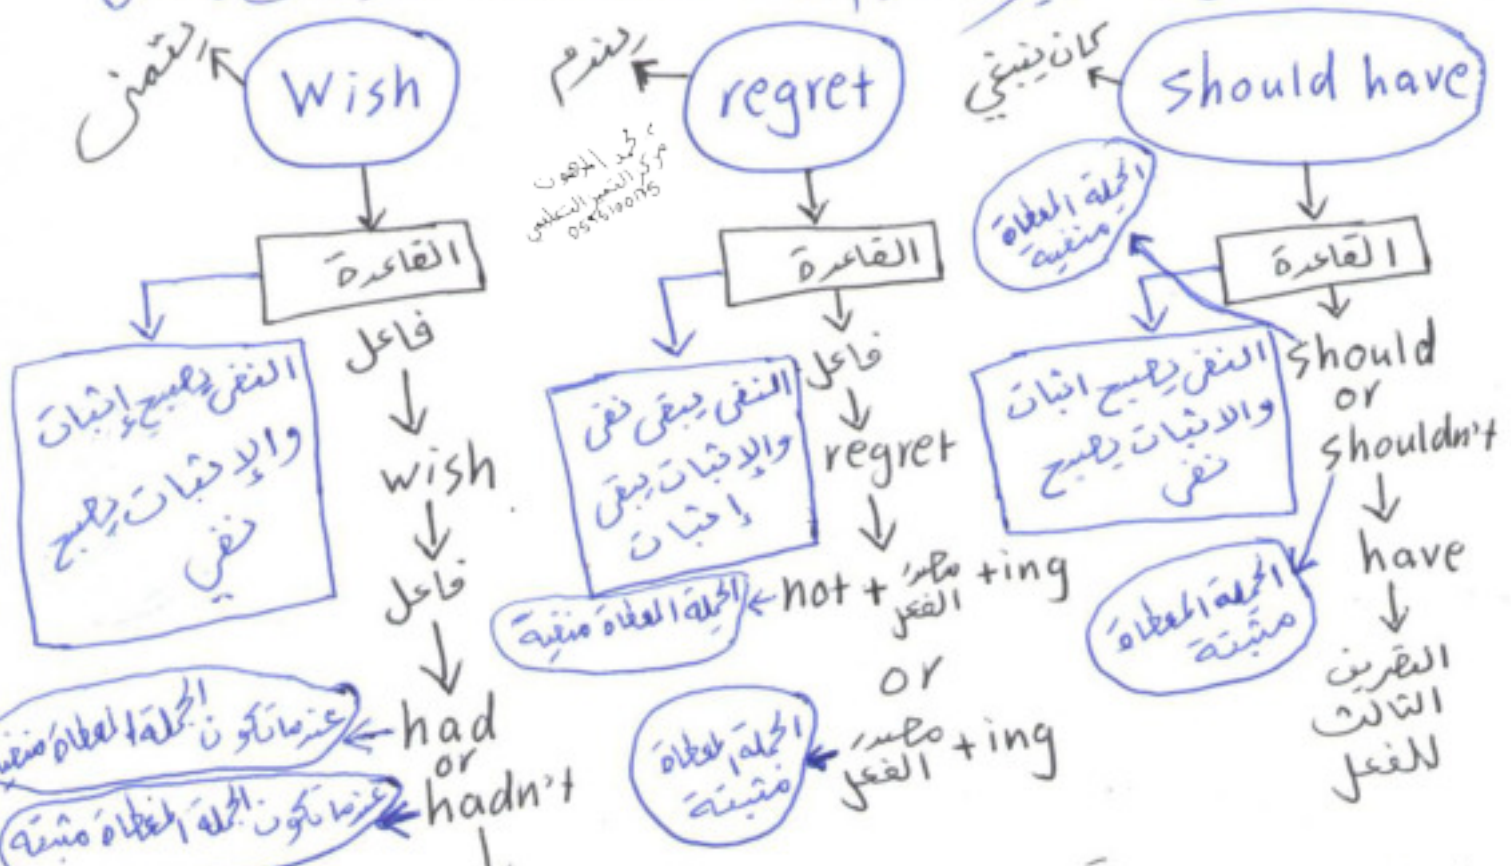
يتمنى
Wish
القاعدة
النفي يصبح إثبات والإثبات يصبح نفي
فاعل
wish
فاعل
had
or
hadn't
عندما تكون الجملة المعطاة منفية
عندما تكون الجملة المعطاة مثبتة

يندم
regret
م. محمد الجاهوب
مركز التميز التعليمي
0545100175
القاعدة
النفي يبقى نفي والإثبات يبقى إثبات
فاعل
regret
not + مصدر الفعل +ing
الجملة المعطاة منفية
or
مصدر الفعل +ing
الجملة المعطاة مثبتة

كان ينبغي
should have
الجملة المعطاة منفية
القاعدة
النفي يصبح اثبات والاثبات يصبح نفي
should
or
shouldn't
have
التصريف الثالث للفعل
الجملة المعطاة مثبتة